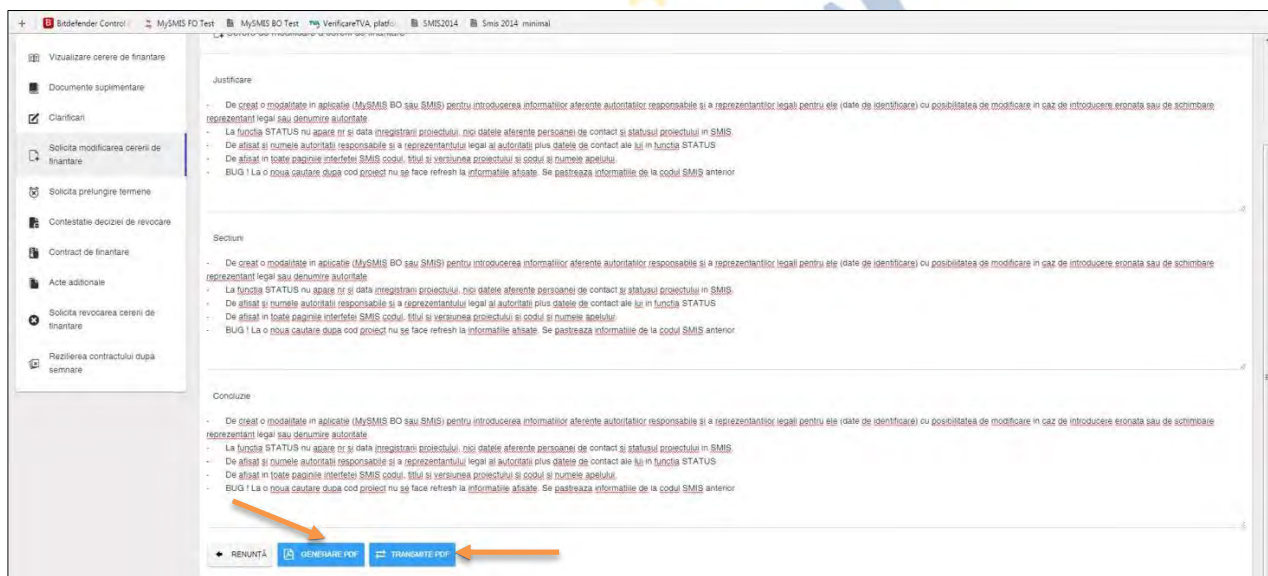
+ Bitdefender Control | MySMIS FO Test | MySMIS BO Test | VerificareTVA, platfo | SMIS2014 | Smis 2014 minimal

Vizualizare cerere de finantare
Documente suplimentare
Clarificari
Solicita modificarea cererii de finantare
Solicita prelungire termene
Contestatie deciziei de revocare
Contract de finantare
Acte aditionale
Solicita revocarea cererii de finantare
Rezilierea contractului după semnare

Cerere de modificare a cererii de finantare

Justificare

- De creat o modalitate in aplicatie (MySMIS BO sau SMIS) pentru introducerea informatiilor aferente autoritatilor responsabile si a reprezentantilor legali pentru ele (date de identificare) cu posibilitatea de modificare in caz de introducere eronata sau de schimbare reprezentant legal sau denumire autoritate.
- La functia STATUS nu apare nr si data inregistrarii proiectului, nici datele aferente persoanei de contact si statusul proiectului in SMIS.
- De afisat si numele autoritatii responsabile si a reprezentantului legal al autoritatii plus datele de contact ale lui in functia STATUS
- De afisat in toate paginile interfetei SMIS codul, titlul si versiunea proiectului si codul si numele apelului.
- BUG ! La o noua cautare dupa cod proiect nu se face refresh la informatiile afisate. Se pastreaza informatiile de la codul SMIS anterior

Sectiuni

- De creat o modalitate in aplicatie (MySMIS BO sau SMIS) pentru introducerea informatiilor aferente autoritatilor responsabile si a reprezentantilor legali pentru ele (date de identificare) cu posibilitatea de modificare in caz de introducere eronata sau de schimbare reprezentant legal sau denumire autoritate.
- La functia STATUS nu apare nr si data inregistrarii proiectului, nici datele aferente persoanei de contact si statusul proiectului in SMIS.
- De afisat si numele autoritatii responsabile si a reprezentantului legal al autoritatii plus datele de contact ale lui in functia STATUS
- De afisat in toate paginile interfetei SMIS codul, titlul si versiunea proiectului si codul si numele apelului.
- BUG ! La o noua cautare dupa cod proiect nu se face refresh la informatiile afisate. Se pastreaza informatiile de la codul SMIS anterior

Concluzie

- De creat o modalitate in aplicatie (MySMIS BO sau SMIS) pentru introducerea informatiilor aferente autoritatilor responsabile si a reprezentantilor legali pentru ele (date de identificare) cu posibilitatea de modificare in caz de introducere eronata sau de schimbare reprezentant legal sau denumire autoritate.
- La functia STATUS nu apare nr si data inregistrarii proiectului, nici datele aferente persoanei de contact si statusul proiectului in SMIS.
- De afisat si numele autoritatii responsabile si a reprezentantului legal al autoritatii plus datele de contact ale lui in functia STATUS
- De afisat in toate paginile interfetei SMIS codul, titlul si versiunea proiectului si codul si numele apelului.
- BUG ! La o noua cautare dupa cod proiect nu se face refresh la informatiile afisate. Se pastreaza informatiile de la codul SMIS anterior

RENUNTĂ | GENERARE PDF | TRANSMITE PDF